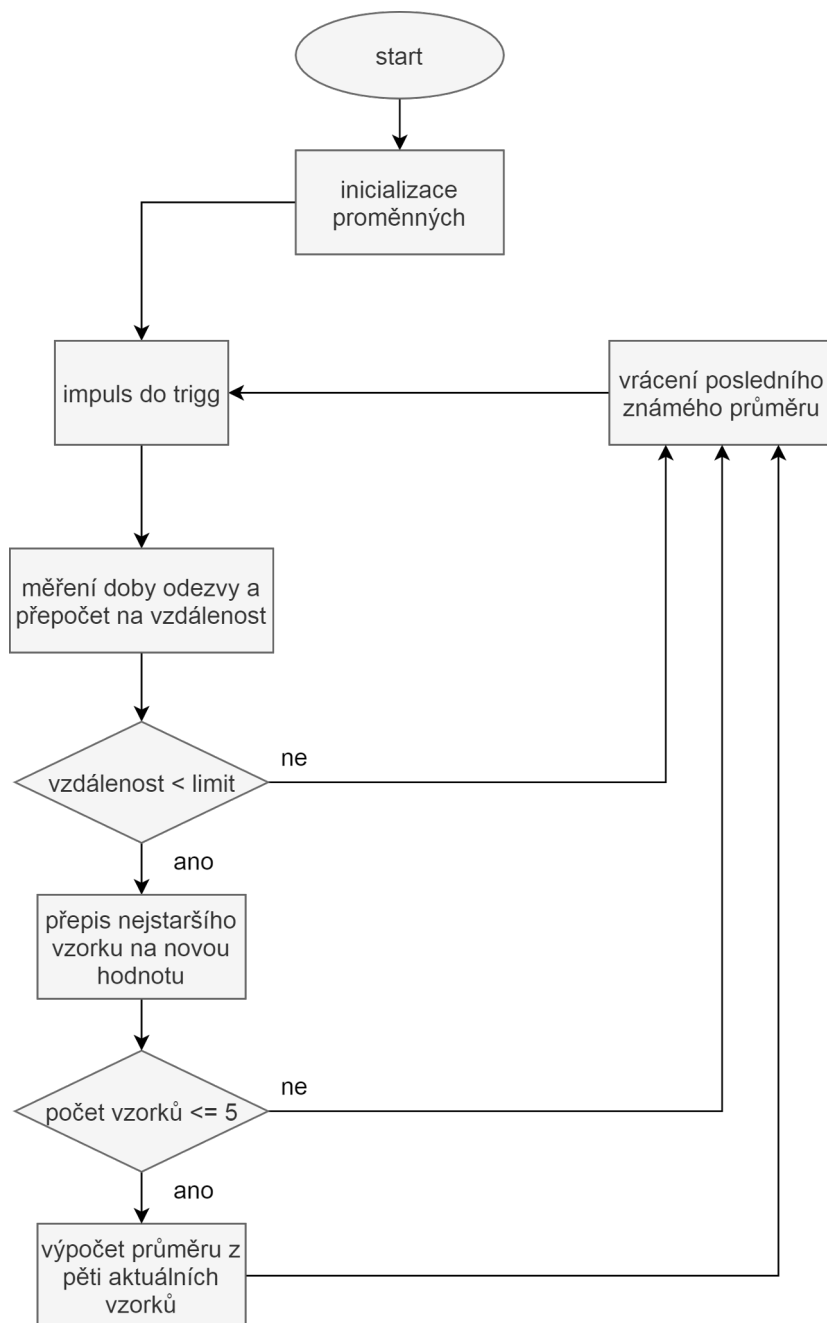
start

inicializace proměnných

impuls do trigg

vrácení posledního známého průměru

měření doby odezvy a přepočet na vzdálenost

vzdálenost < limit

ne

ano

přepis nejstaršího vzorku na novou hodnotu

počet vzorků <= 5

ne

ano

výpočet průměru z pěti aktuálních vzorků